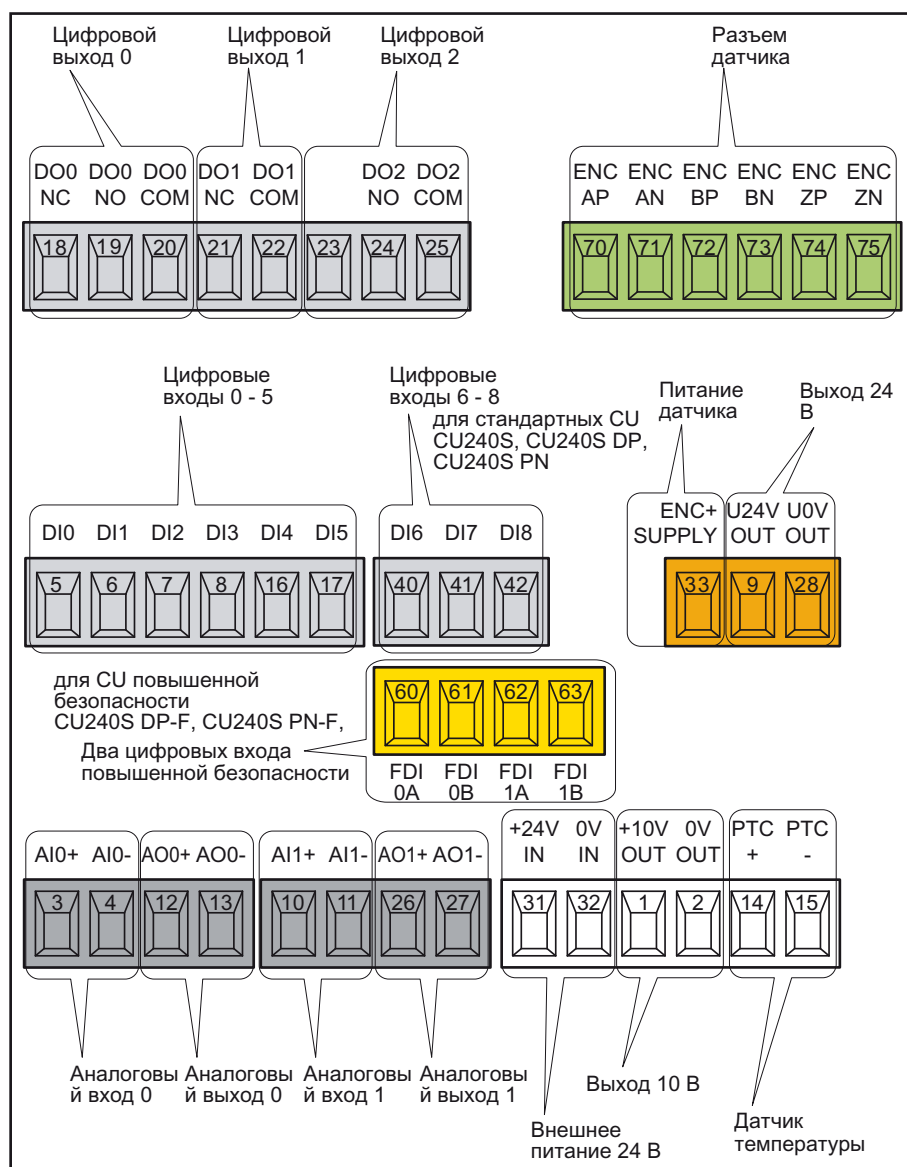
Цифровой выход 0

Цифровой выход 1

Цифровой выход 2

Разъем датчика

DO0 NC DO0 NO DO0 COM DO1 NC DO1 COM DO2 NO DO2 COM

18 19 20 21 22 23 24 25

ENC AP ENC AN ENC BP ENC BN ENC ZP ENC ZN

70 71 72 73 74 75

Цифровые входы 0 - 5

Цифровые входы 6 - 8
для стандартных CU CU240S, CU240S DP, CU240S PN

Питание датчика

Выход 24 В

DI0 DI1 DI2 DI3 DI4 DI5

5 6 7 8 16 17

DI6 DI7 DI8

40 41 42

ENC+ SUPPLY U24V OUT U0V OUT

33 9 28

для CU повышенной безопасности
CU240S DP-F, CU240S PN-F,

Два цифровых входа повышенной безопасности

60 61 62 63

FDI 0A FDI 0B FDI 1A FDI 1B

AI0+ AI0- AO0+ AO0- AI1+ AI1- AO1+ AO1-

3 4 12 13 10 11 26 27

+24V IN 0V IN +10V OUT 0V OUT PTC + PTC -

31 32 1 2 14 15

Аналоговы й вход 0

Аналоговы й выход 0

Аналоговы й вход 1

Аналоговы й выход 1

Выход 10 В

Внешнее питание 24 В

Датчик температуры